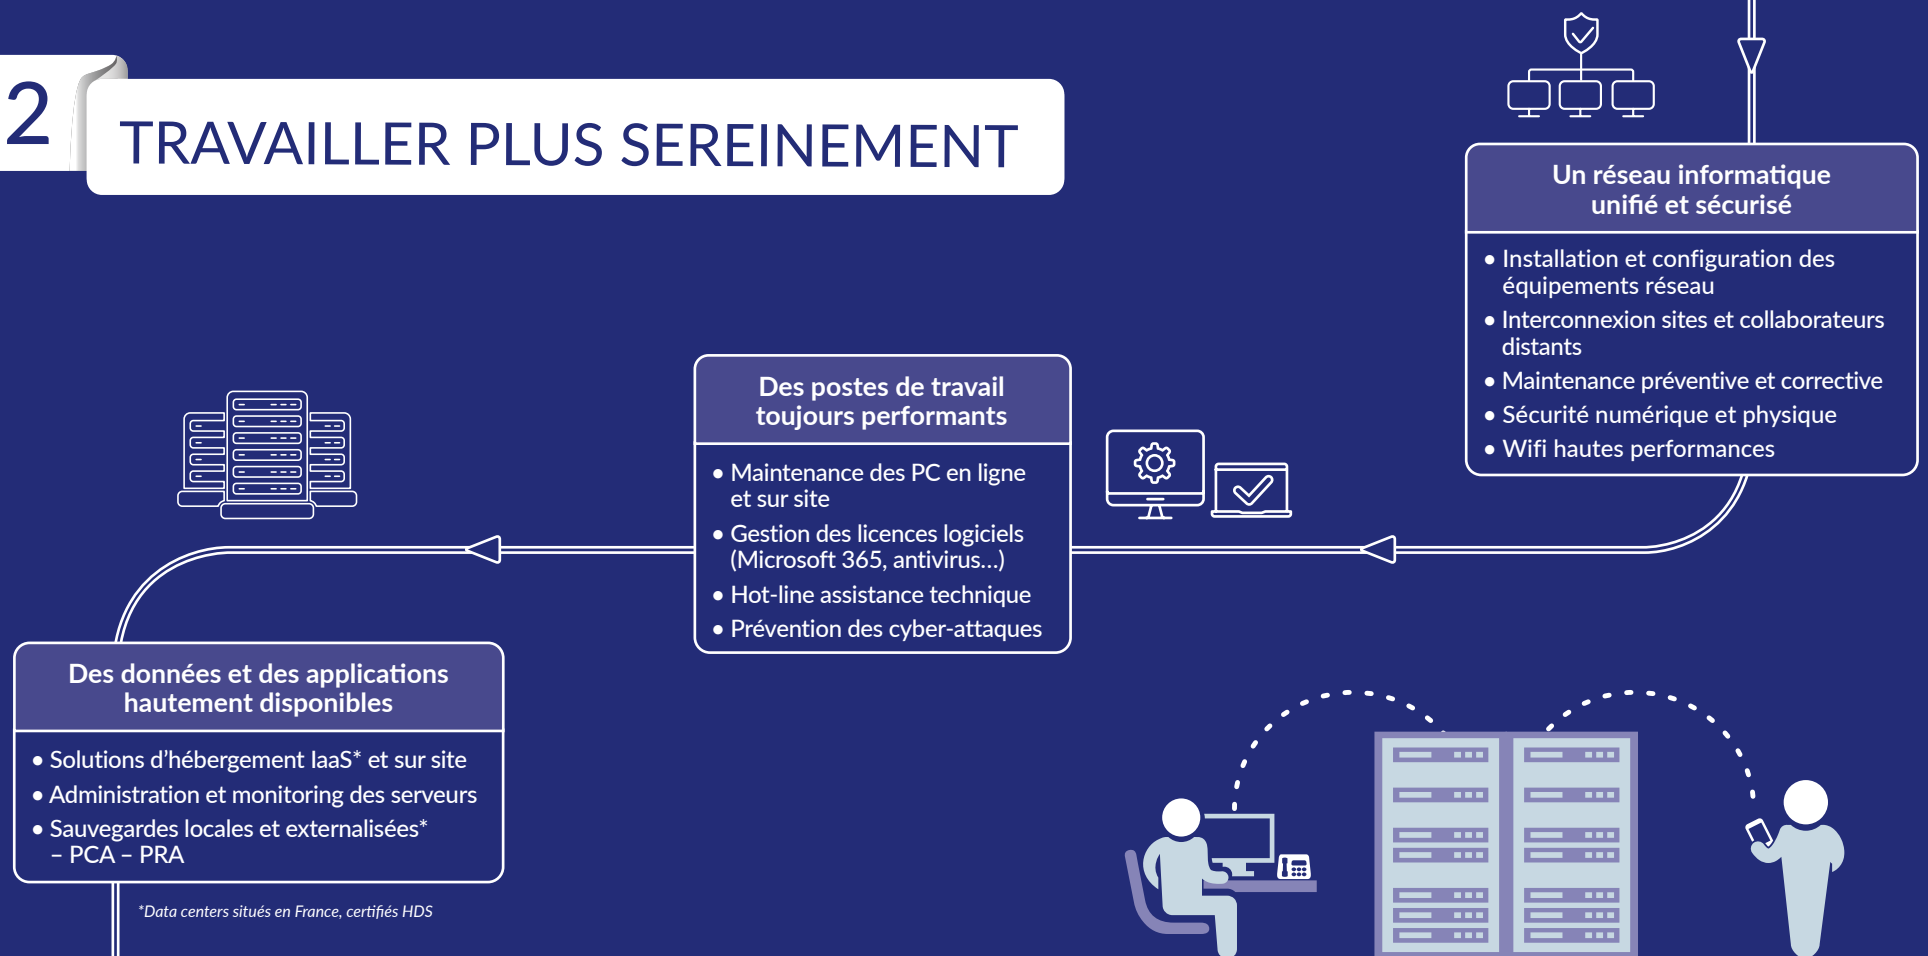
2

TRAVAILLER PLUS SEREINEMENT

Un réseau informatique unifié et sécurisé

• Installation et configuration des équipements réseau
• Interconnexion sites et collaborateurs distants
• Maintenance préventive et corrective
• Sécurité numérique et physique
• Wifi hautes performances

Des postes de travail toujours performants

• Maintenance des PC en ligne et sur site
• Gestion des licences logiciels (Microsoft 365, antivirus...)
• Hot-line assistance technique
• Prévention des cyber-attaques

Des données et des applications hautement disponibles

• Solutions d'hébergement IaaS* et sur site
• Administration et monitoring des serveurs
• Sauvegardes locales et externalisées* – PCA – PRA

*Data centers situés en France, certifiés HDS